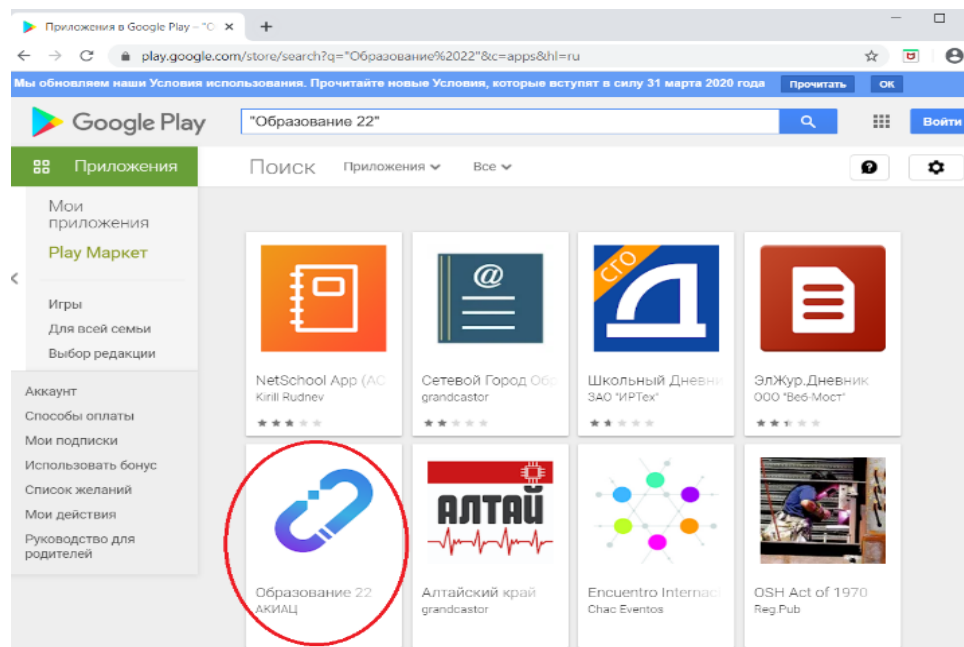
Приложения в Google Play – "О ×
+
play.google.com/store/search?q="Образование%2022"&c=apps&hl=ru
Мы обновляем наши Условия использования. Прочитайте новые Условия, которые вступят в силу 31 марта 2020 года Прочитать ОК
Google Play
"Образование 22"
Войти
Приложения
Поиск
Приложения
Все
Мои приложения
Play Маркет
Игры
Для всей семьи
Выбор редакции
Аккаунт
Способы оплаты
Мои подписки
Использовать бонус
Список желаний
Мои действия
Руководство для родителей
NetSchool App (АС
Kirill Rudnev
Сетевой Город Об
grandcastor
СГО
Школьный Дневн
ЗАО "ИРТех"
ЭлЖур.Дневник
ООО "Веб-Мост"
АЛТАЙ
Образование 22
АКИАЦ
Алтайский край
grandcastor
Encuentro Internac
Chac Eventos
OSH Act of 1970
Reg.Pub